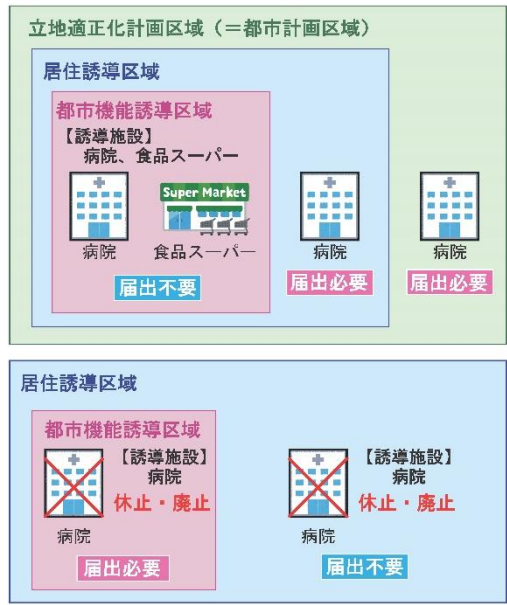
立地適正化計画区域（＝都市計画区域）

居住誘導区域

都市機能誘導区域

【誘導施設】
病院、食品スーパー

Super Market

病院

食品スーパー

届出不要

病院

届出必要

病院

届出必要

居住誘導区域

都市機能誘導区域

【誘導施設】
病院
休止・廃止

病院

届出必要

【誘導施設】
病院
休止・廃止

病院

届出不要